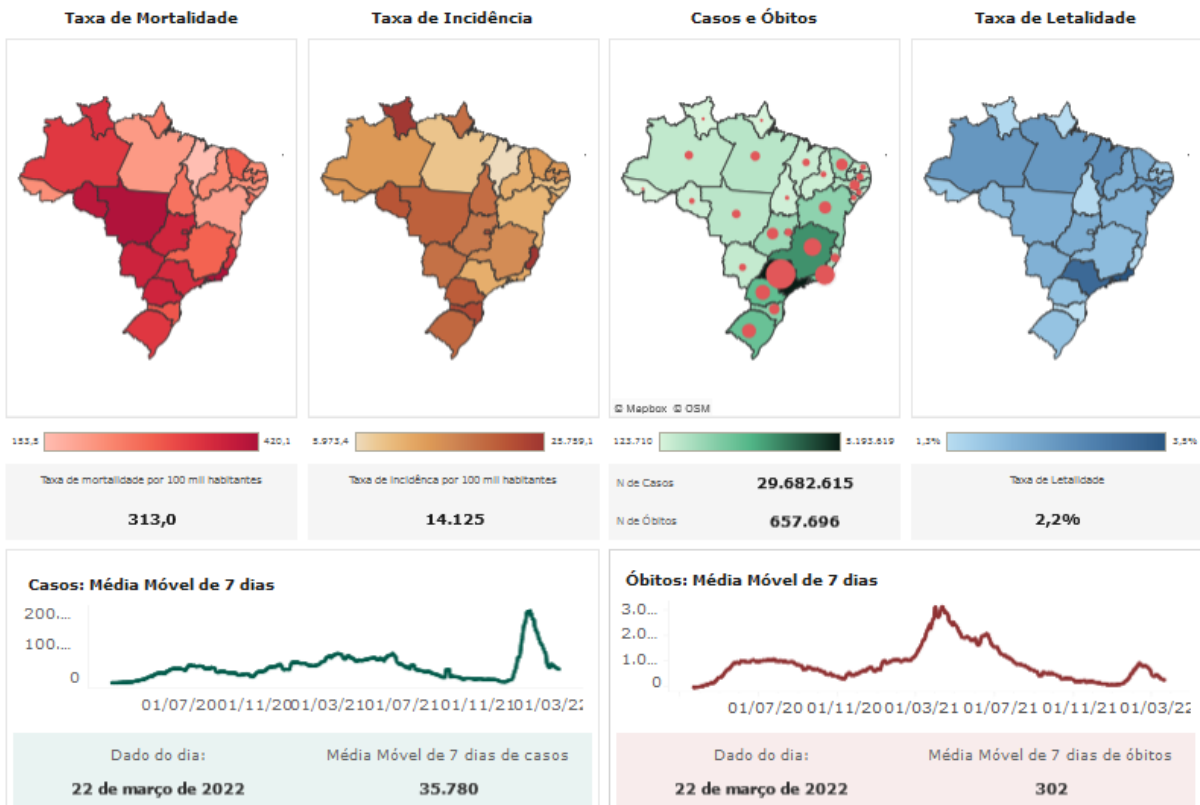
Taxa de Mortalidade

Taxa de Incidência

Casos e Óbitos

Taxa de Letalidade

© Mapbox © OSM

153,5 420,1

Taxa de mortalidade por 100 mil habitantes

313,0

5.973,4 25.759,1

Taxa de incidência por 100 mil habitantes

14.125

123.710 5.193.619

N de Casos 29.682.615

N de Óbitos 657.696

1,3% 3,5%

Taxa de Letalidade

2,2%

Casos: Média Móvel de 7 dias

200...
100...
0

01/07/20 01/11/20 01/03/21 01/07/21 01/11/21 01/03/22

Dado do dia:

22 de março de 2022

Média Móvel de 7 dias de casos

35.780

Óbitos: Média Móvel de 7 dias

3.0...
2.0...
1.0...
0

01/07/20 01/11/20 01/03/21 01/07/21 01/11/21 01/03/22

Dado do dia:

22 de março de 2022

Média Móvel de 7 dias de óbitos

302